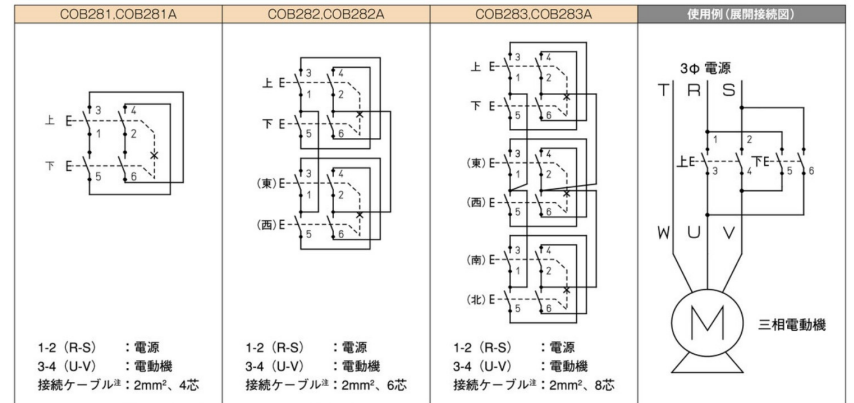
| COB281,COB281A | COB282,COB282A | COB283,COB283A | 使用例（展開接続図） |
|---|---|---|---|
| 上 E 3 4 1 2 下 E 5 6 | 上 E 3 4 1 2 下 E 5 6 (東) E 3 4 1 2 (西) E 5 6 | 上 E 3 4 1 2 下 E 5 6 (東) E 3 4 1 2 (西) E 5 6 (南) E 3 4 1 2 (北) E 5 6 | 3Φ 電源 T R S 1 2 上E 3 4 下E 5 6 W U V M 三相電動機 |
| 1-2（R-S）：電源 3-4（U-V）：電動機 接続ケーブル注：2mm²、4芯 | 1-2（R-S）：電源 3-4（U-V）：電動機 接続ケーブル注：2mm²、6芯 | 1-2（R-S）：電源 3-4（U-V）：電動機 接続ケーブル注：2mm²、8芯 | |